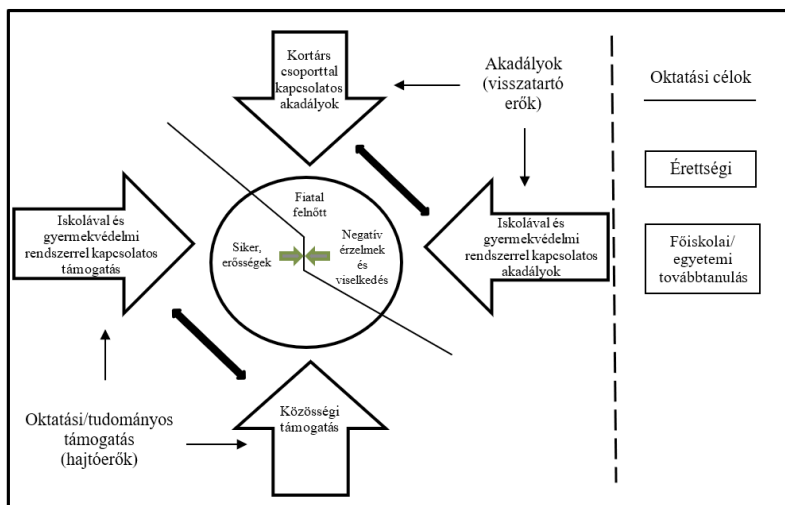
Kortárs csoporttal kapcsolatos akadályok

Akadályok (visszatartó erők)

Oktatási célok

Érettségi

Főiskolai/ egyetemi továbbtanulás

Iskolával és gyermekvédelmi rendszerrel kapcsolatos támogatás

Fiatal felnőtt

Siker, erősségek

Negatív érzelmek és viselkedés

Iskolával és gyermekvédelmi rendszerrel kapcsolatos akadályok

Oktatási/tudományos támogatás (hajtóerők)

Közösségi támogatás